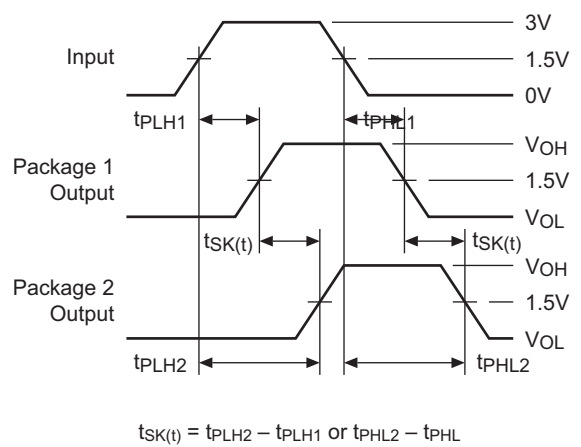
Input

3V

1.5V

0V

$t_{PLH1}$

$t_{PHL1}$

Package 1 Output

$V_{OH}$

1.5V

$V_{OL}$

$t_{SK(t)}$

$t_{SK(t)}$

Package 2 Output

$V_{OH}$

1.5V

$V_{OL}$

$t_{PLH2}$

$t_{PHL2}$

$t_{SK(t)} = t_{PLH2} - t_{PLH1}$ or $t_{PHL2} - t_{PHL}$